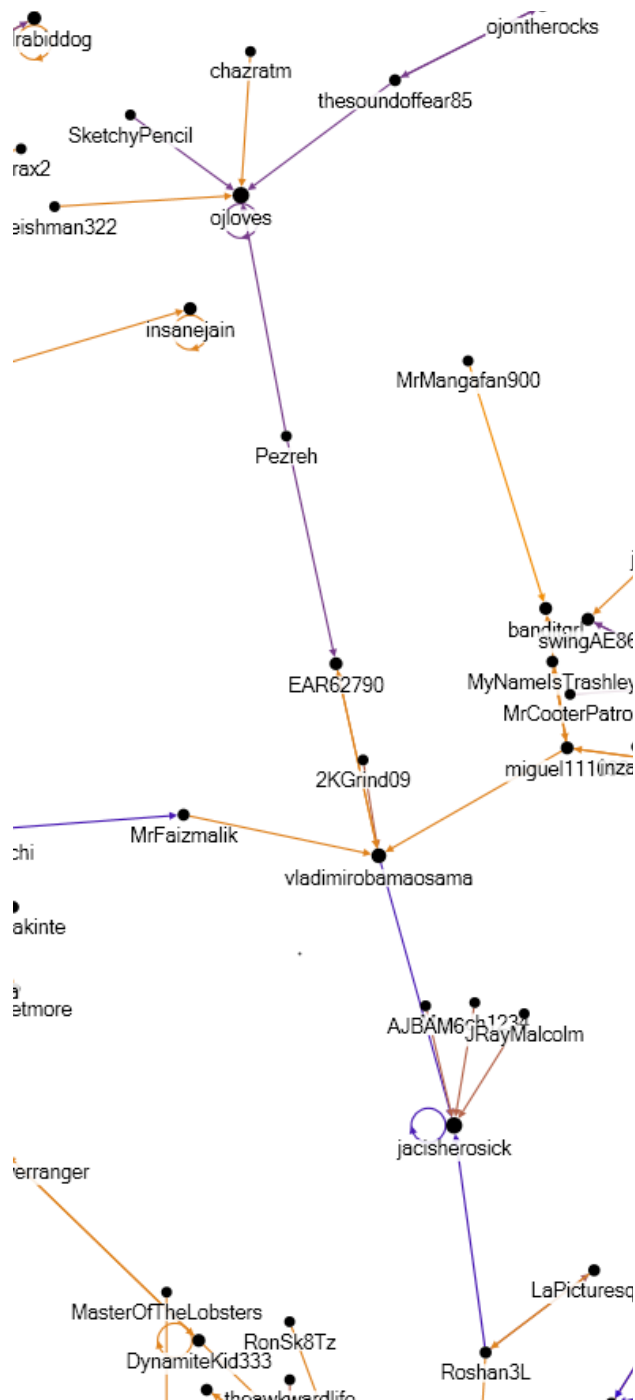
rabiddog
ojontherocks
chazratm
thesoundoffear85
SketchyPencil
rax2
eishman322
ojloves
insanejain
MrMangafan900
Pezreh
banditgrl
swingAE86
EAR62790
MyNameIsTrashley
MrCooterPatro
2KGrind09
miguel111
inza
MrFaizmalik
chi
vladimirobamaosama
akinte
etmore
AJBAM6gh1234
JRayMalcolm
jacisherosick
erranger
LaPicturesq
MasterOfTheLobsters
RonSk8Tz
DynamiteKid333
Roshan3L
theawkwardlife